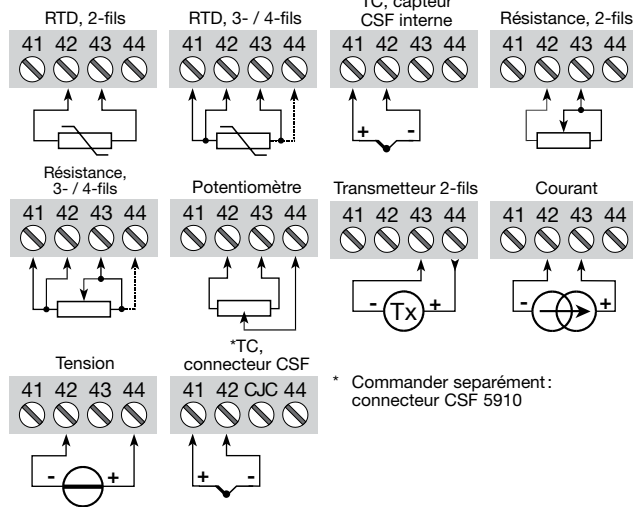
RTD, 2-fils

41 42 43 44

RTD, 3- / 4-fils

41 42 43 44

TC, capteur CSF interne

41 42 43 44

+ -

Résistance, 2-fils

41 42 43 44

Résistance, 3- / 4-fils

41 42 43 44

Potentiomètre

41 42 43 44

Transmetteur 2-fils

41 42 43 44

- Tx +

Courant

41 42 43 44

- +

Tension

41 42 43 44

- +

*TC, connecteur CSF

41 42 CJC 44

+ -

* Commander separément : connecteur CSF 5910